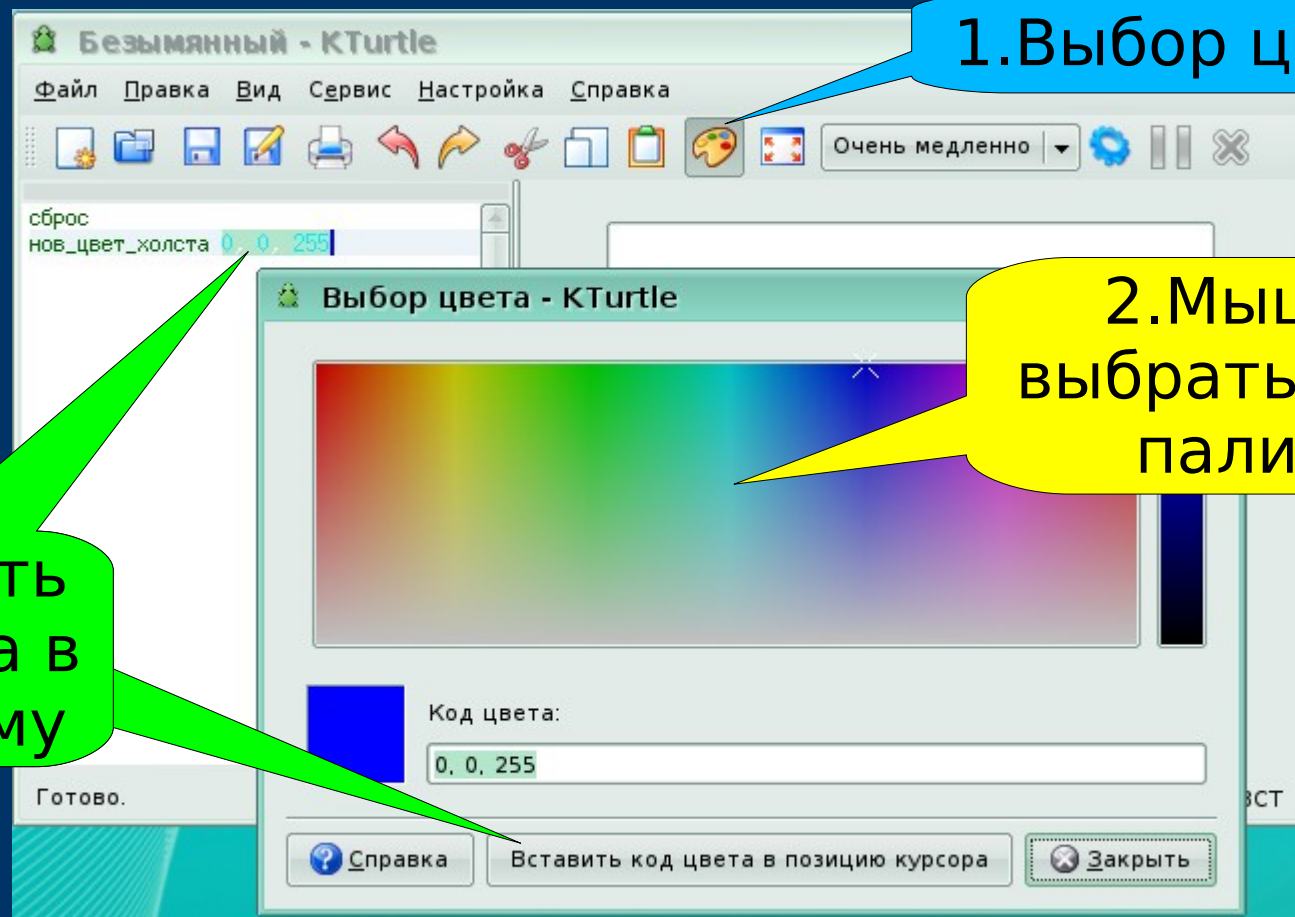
Безымянный - KTurtle

Файл Правка Вид Сервис Настройка Справка

Очень медленно

1.Выбор ц

сброс
нов_цвет_холста 0, 0, 255

Выбор цвета - KTurtle

2.Мыш
выбрать
пали

ть
а в
му

Код цвета:

0, 0, 255

Готово.

ВСТ

Справка

Вставить код цвета в позицию курсора

Закрыть